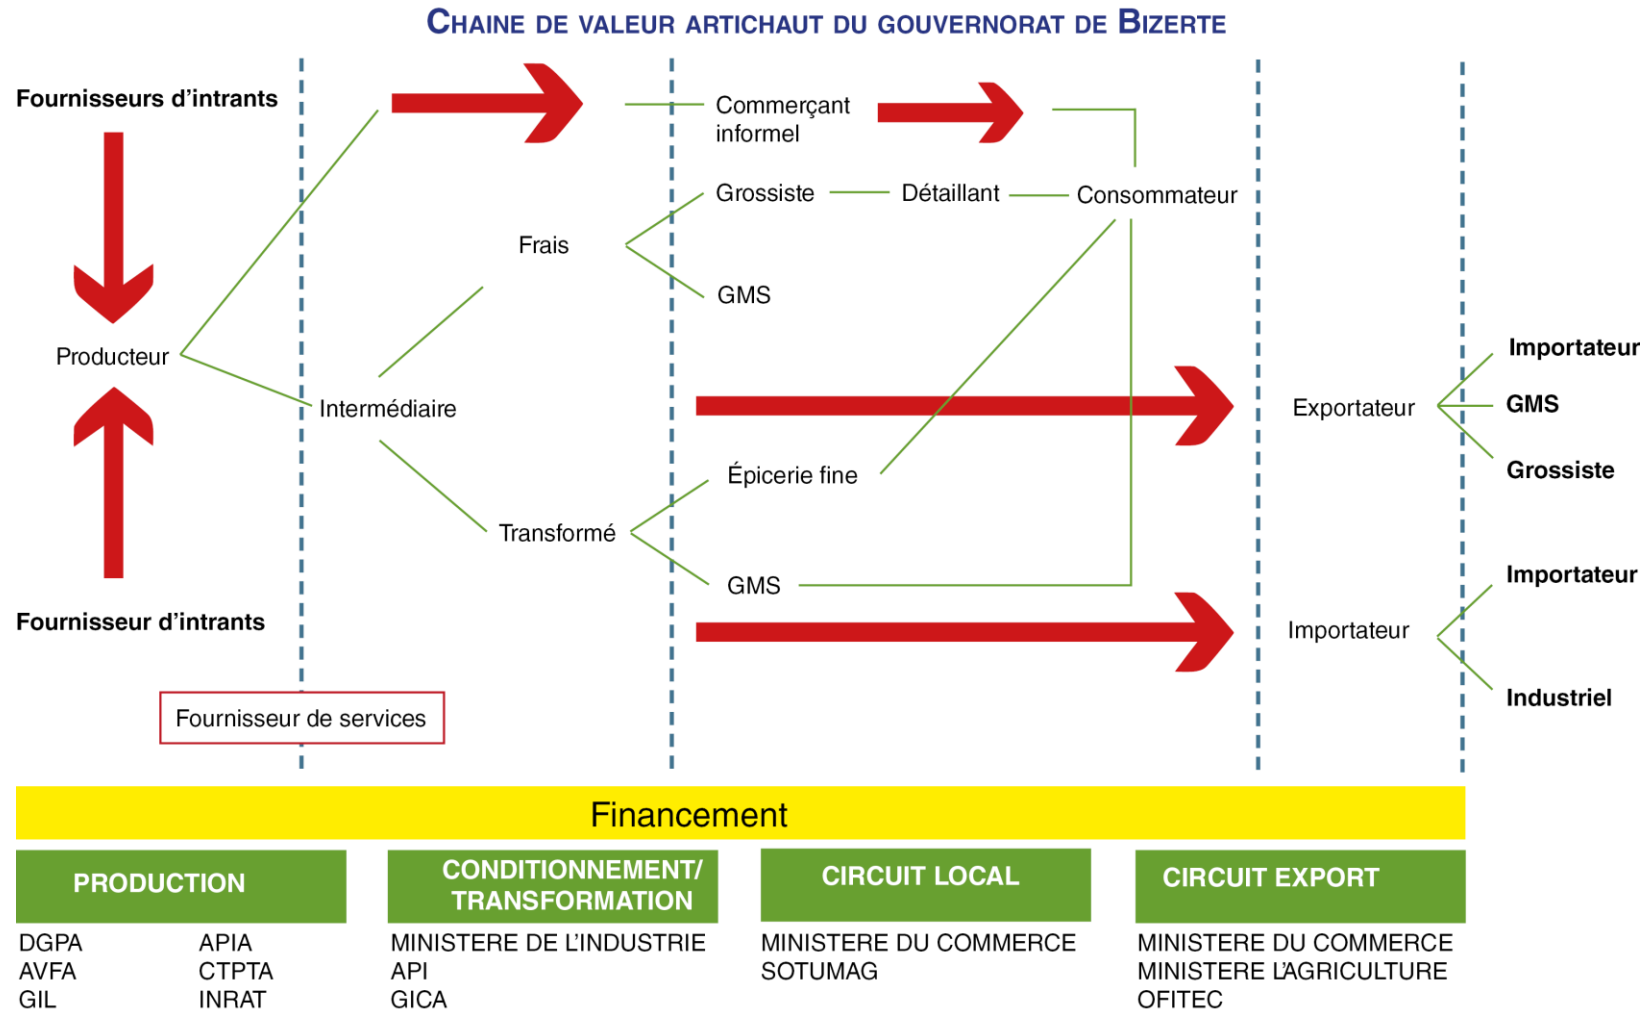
CHAINE DE VALEUR ARTICHAUT DU GOUVERNORAT DE BIZERTE

Fournisseurs d'intrants

Producteur

Fournisseur d'intrants

Fournisseur de services

Intermédiaire

Frais

Transformé

Commerçant informel

Grossiste

Détaillant

Consommateur

GMS

Épicerie fine

GMS

Exportateur

Importateur

Importateur

GMS

Grossiste

Importateur

Industriel

Financement

PRODUCTION

CONDITIONNEMENT/ TRANSFORMATION

CIRCUIT LOCAL

CIRCUIT EXPORT

DGPA
AVFA
GIL

APIA
CTPTA
INRAT

MINISTERE DE L'INDUSTRIE
API
GICA

MINISTERE DU COMMERCE
SOTUMAG

MINISTERE DU COMMERCE
MINISTERE L'AGRICULTURE
OFITEC